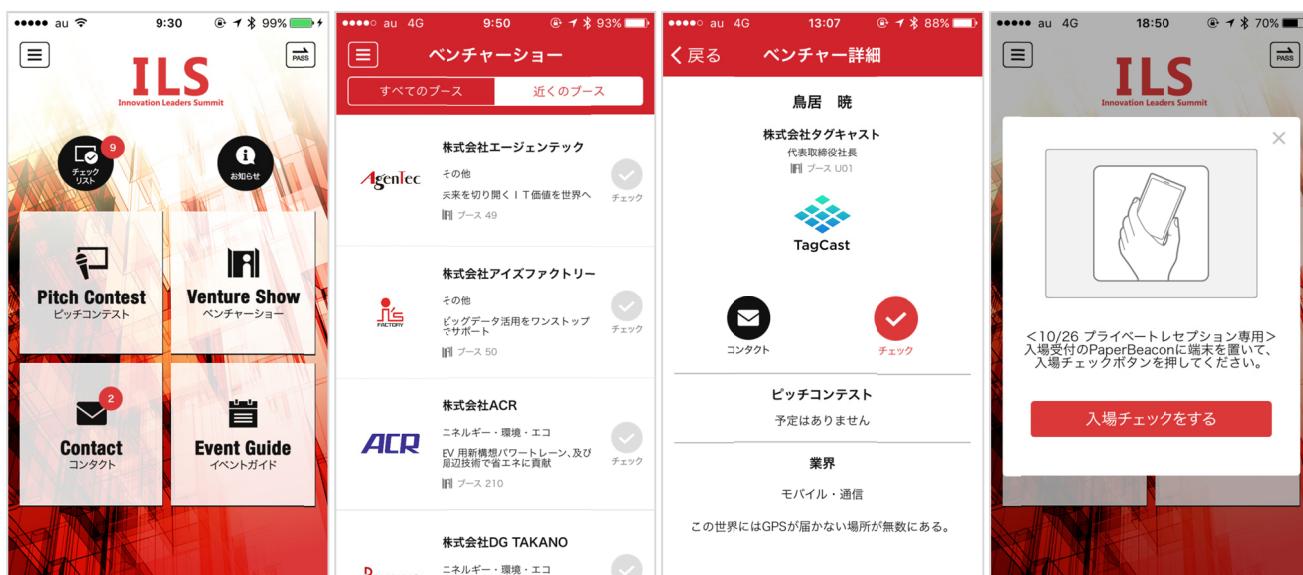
●●●●● au 9:30 99%

PASS

ILS
Innovation Leaders Summit

9
チェックリスト

お知らせ

Pitch Contest
ピッチコンテスト

Venture Show
ベンチャーショー

2
Contact
コンタクト

Event Guide
イベントガイド

●●●●○ au 4G 9:50 93%

ベンチャーショー

すべてのブース
近くのブース

株式会社エージェンテック
AgenTec
その他
未来を切り開くＩＴ価値を世界へ
ブース 49
チェック

株式会社アイズファクトリー
FACTORY
その他
ビッグデータ活用をワンストップでサポート
ブース 50
チェック

株式会社ACR
ACR
エネルギー・環境・エコ
EV 用新構想パワートレーン、及び周辺技術で省エネに貢献
ブース 210
チェック

株式会社DG TAKANO
エネルギー・環境・エコ

●●●●○ au 4G 13:07 88%

く戻る
ベンチャー詳細

鳥居 暁
株式会社タグキャスト
代表取締役社長
ブース U01

TagCast

コンタクト
チェック

ピッチコンテスト
予定はありません

業界
モバイル・通信

この世界にはGPSが届かない場所が無数にある。

●●●●○ au 4G 18:50 70%

PASS

ILS
Innovation Leaders Summit

×

＜10/26 プライベートレセプション専用＞
入場受付のPaperBeaconに端末を置いて、入場チェックボタンを押してください。

入場チェックをする